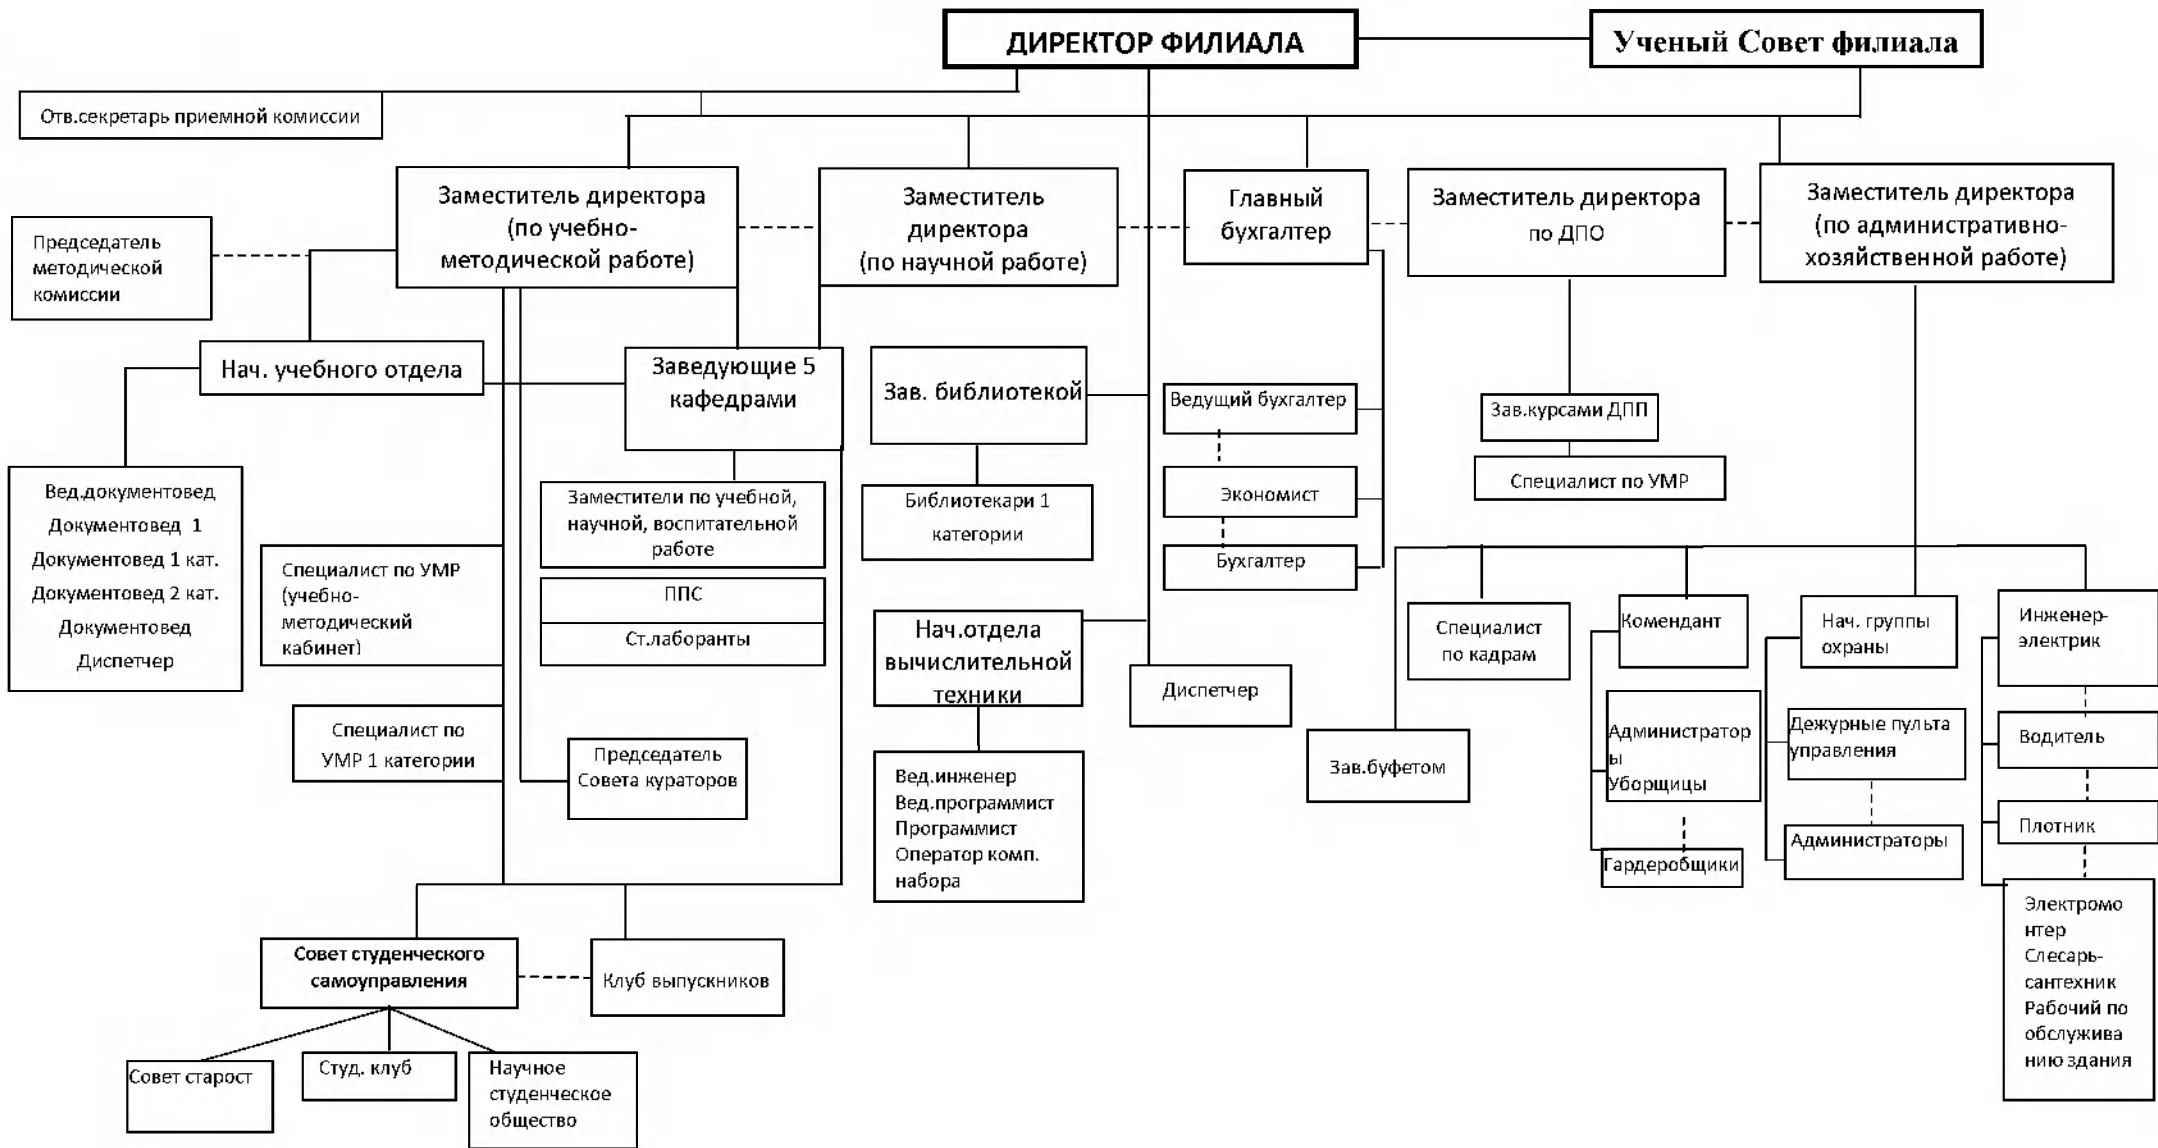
ДИРЕКТОР ФИЛИАЛА

Ученый Совет филиала

Отв.секретарь приемной комиссии

Заместитель директора (по учебно-методической работе)

Заместитель директора (по научной работе)

Главный бухгалтер

Заместитель директора по ДПО

Заместитель директора (по административно-хозяйственной работе)

Председатель методической комиссии

Нач. учебного отдела

Заведующие 5 кафедрами

Зав. библиотекой

Ведущий бухгалтер

Экономист

Бухгалтер

Зав.курсами ДПП

Специалист по УМР

Вед.документовед
Документовед 1
Документовед 1 кат.
Документовед 2 кат.
Документовед
Диспетчер

Специалист по УМР (учебно-методический кабинет)

Заместители по учебной, научной, воспитательной работе

ППС

Ст.лаборанты

Библиотекари 1 категории

Специалист по кадрам

Комендант

Нач. группы охраны

Инженер-электрик

Нач.отдела вычислительной техники

Диспетчер

Специалист по УМР 1 категории

Председатель Совета кураторов

Администраторы
Уборщицы

Дежурные пульта управления

Водитель

Зав.буфетом

Плотник

Гардеробщики

Администраторы

Вед.инженер
Вед.программист
Программист
Оператор комп. набора

Электромонтер
Слесарь-сантехник
Рабочий по обслуживанию здания

Совет студенческого самоуправления

Клуб выпускников

Совет старост

Студ. клуб

Научное студенческое общество